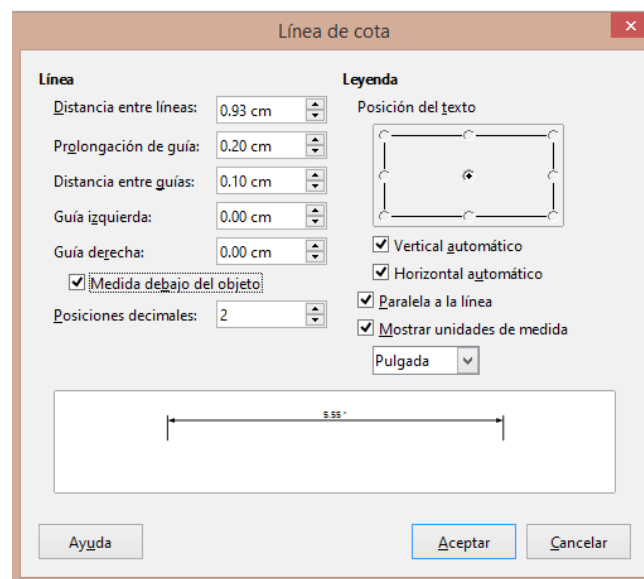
Línea de cota

Línea

Distancia entre líneas: 0.93 cm

Prolongación de guía: 0.20 cm

Distancia entre guías: 0.10 cm

Guía izquierda: 0.00 cm

Guía derecha: 0.00 cm

Medida debajo del objeto

Posiciones decimales: 2

Leyenda

Posición del texto

Vertical automático

Horizontal automático

Paralela a la línea

Mostrar unidades de medida

Pulgada

5.55 "

Ayuda

Aceptar

Cancelar